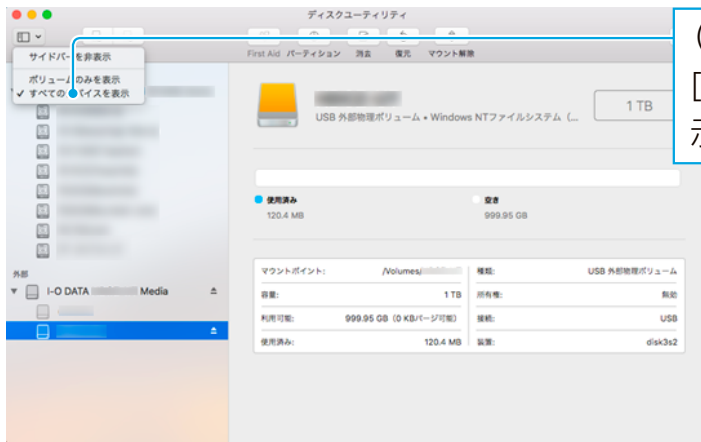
ディスクユーティリティ

サイドバーを非表示

ボリュームのみを表示
✓ すべてのデバイスを表示

First Aid パーティション 消去 復元 マウント解除

USB 外部物理ボリューム • Windows NTファイルシステム (...

1 TB

外部

I-O DATA Media

使用済み
120.4 MB

空き
999.95 GB

| マウントポイント: | /Volumes/ | 種類: | USB 外部物理ボリューム |
|---|---|---|---|
| 容量: | 1 TB | 所有権: | 無効 |
| 利用可能: | 999.95 GB (0 KBパージ可能) | 接続: | USB |
| 使用済み: | 120.4 MB | 装置: | disk3s2 |

(
[
示